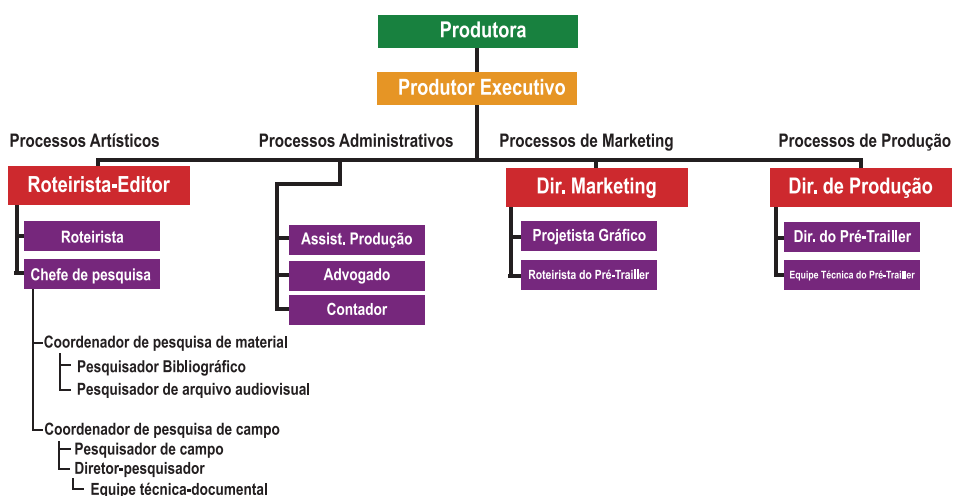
Produtora

Produtor Executivo

Processos Artísticos

Processos Administrativos

Processos de Marketing

Processos de Produção

Roteirista-Editor

Roteirista

Chefe de pesquisa

Coordenador de pesquisa de material

Pesquisador Bibliográfico

Pesquisador de arquivo audiovisual

Coordenador de pesquisa de campo

Pesquisador de campo

Diretor-pesquisador

Equipe técnica-documental

Assist. Produção

Advogado

Contador

Dir. Marketing

Projetista Gráfico

Roteirista do Pré-Trailler

Dir. de Produção

Dir. do Pré-Trailler

Equipe Técnica do Pré-Trailler